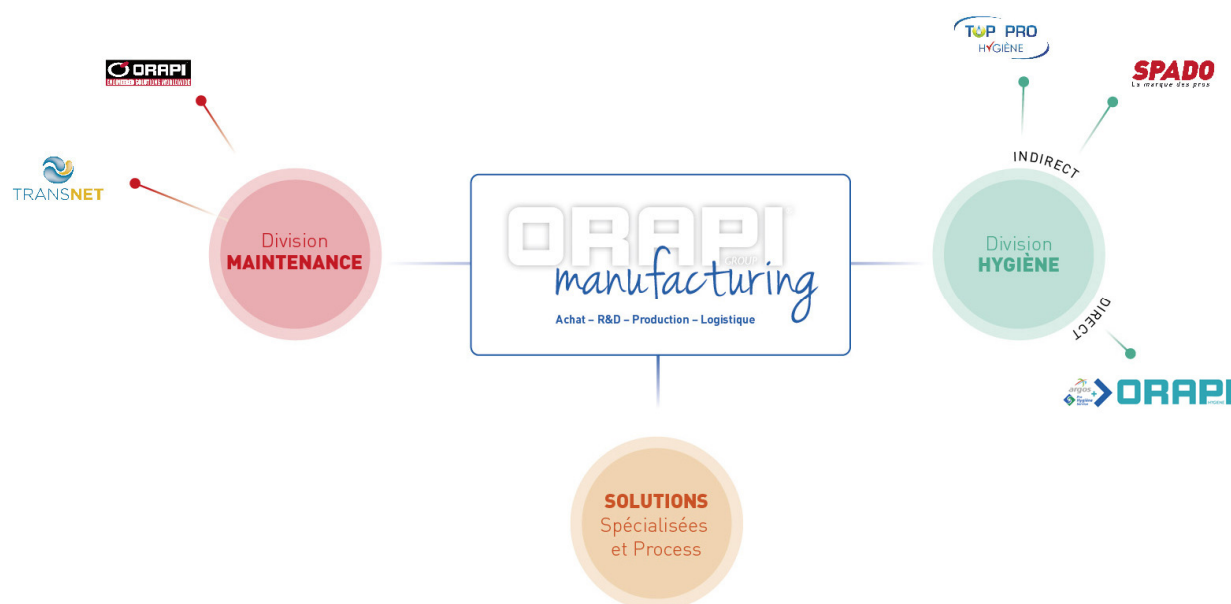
ORAPI

TRANSNET

Division
MAINTENANCE

ORAPI
GROUP
manufacturing
Achat – R&D – Production – Logistique

TOP PRO
HYGIÈNE

SPADO
La marque des pros

INDIRECT

Division
HYGIÈNE

DIRECT

argos
ORAPI

SOLUTIONS
Spécialisées
et Process